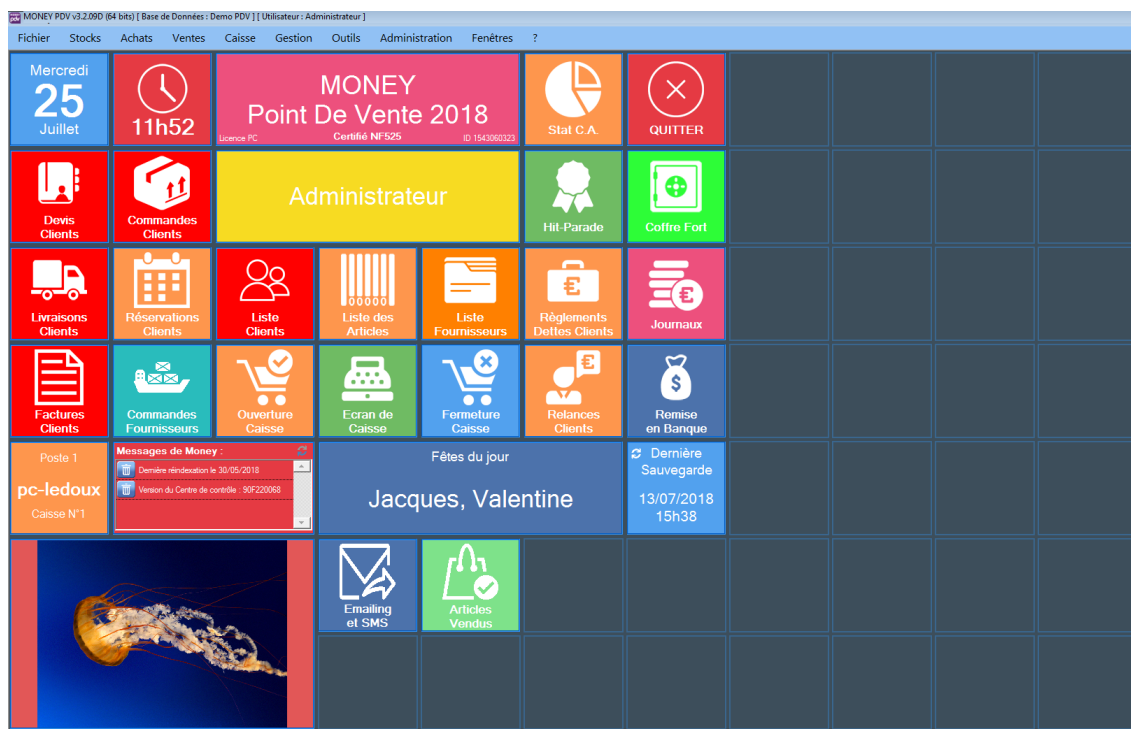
MONEY PDV v3.2.09D (64 bits) [ Base de Données : Demo PDV ] [ Utilisateur : Administrateur ]

Fichier Stocks Achats Ventes Caisse Gestion Outils Administration Fenêtres ?

Mercredi
25
Juillet

11h52

MONEY
Point De Vente 2018
Licence PC Certifié NF525 ID 1543060323

Stat C.A.

QUITTER

Devis Clients

Commandes Clients

Administrateur

Hit-Parade

Coffre Fort

Livraisons Clients

Réservations Clients

Liste Clients

Liste des Articles

Liste Fournisseurs

Règlements Dettes Clients

Journaux

Factures Clients

Commandes Fournisseurs

Ouverture Caisse

Ecran de Caisse

Fermeture Caisse

Relances Clients

Remise en Banque

Poste 1
pc-ledoux
Caisse N°1

Messages de Money :
Dernière réindexation le 30/05/2018
Version du Centre de contrôle : 90F220068

Fêtes du jour
Jacques, Valentine

Dernière Sauvegarde
13/07/2018
15h38

Emailing et SMS

Articles Vendus